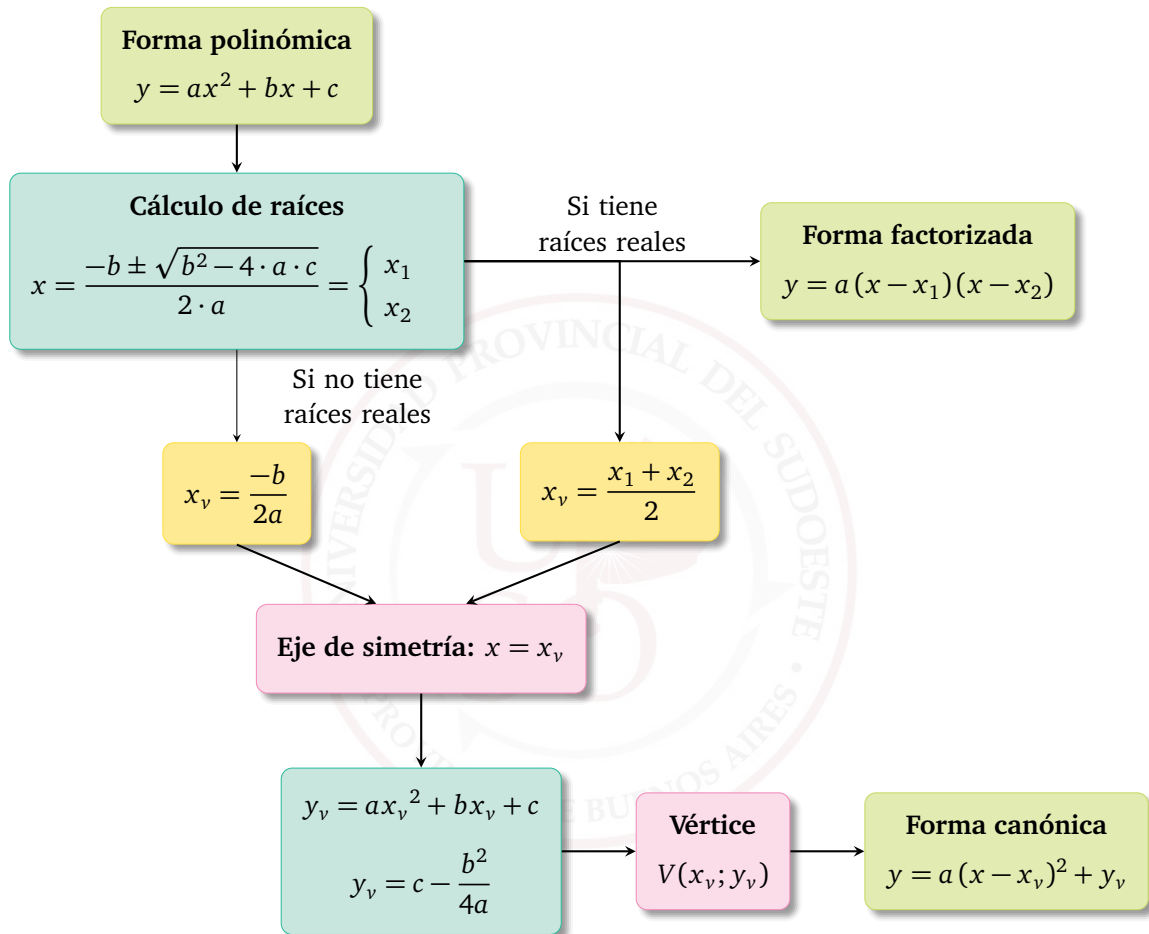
**Forma polinómica**
$y = ax^2 + bx + c$

**Cálculo de raíces**
$x = \frac{-b \pm \sqrt{b^2 - 4 \cdot a \cdot c}}{2 \cdot a} = \begin{cases} x_1 \\ x_2 \end{cases}$

Si tiene raíces reales

**Forma factorizada**
$y = a(x - x_1)(x - x_2)$

Si no tiene raíces reales

$x_v = \frac{-b}{2a}$

$x_v = \frac{x_1 + x_2}{2}$

**Eje de simetría:** $x = x_v$

$y_v = a{x_v}^2 + bx_v + c$

$y_v = c - \frac{b^2}{4a}$

**Vértice**
$V(x_v; y_v)$

**Forma canónica**
$y = a(x - x_v)^2 + y_v$

UNIVERSIDAD PROVINCIAL DEL SUDOESTE • PROVINCIA DE BUENOS AIRES •